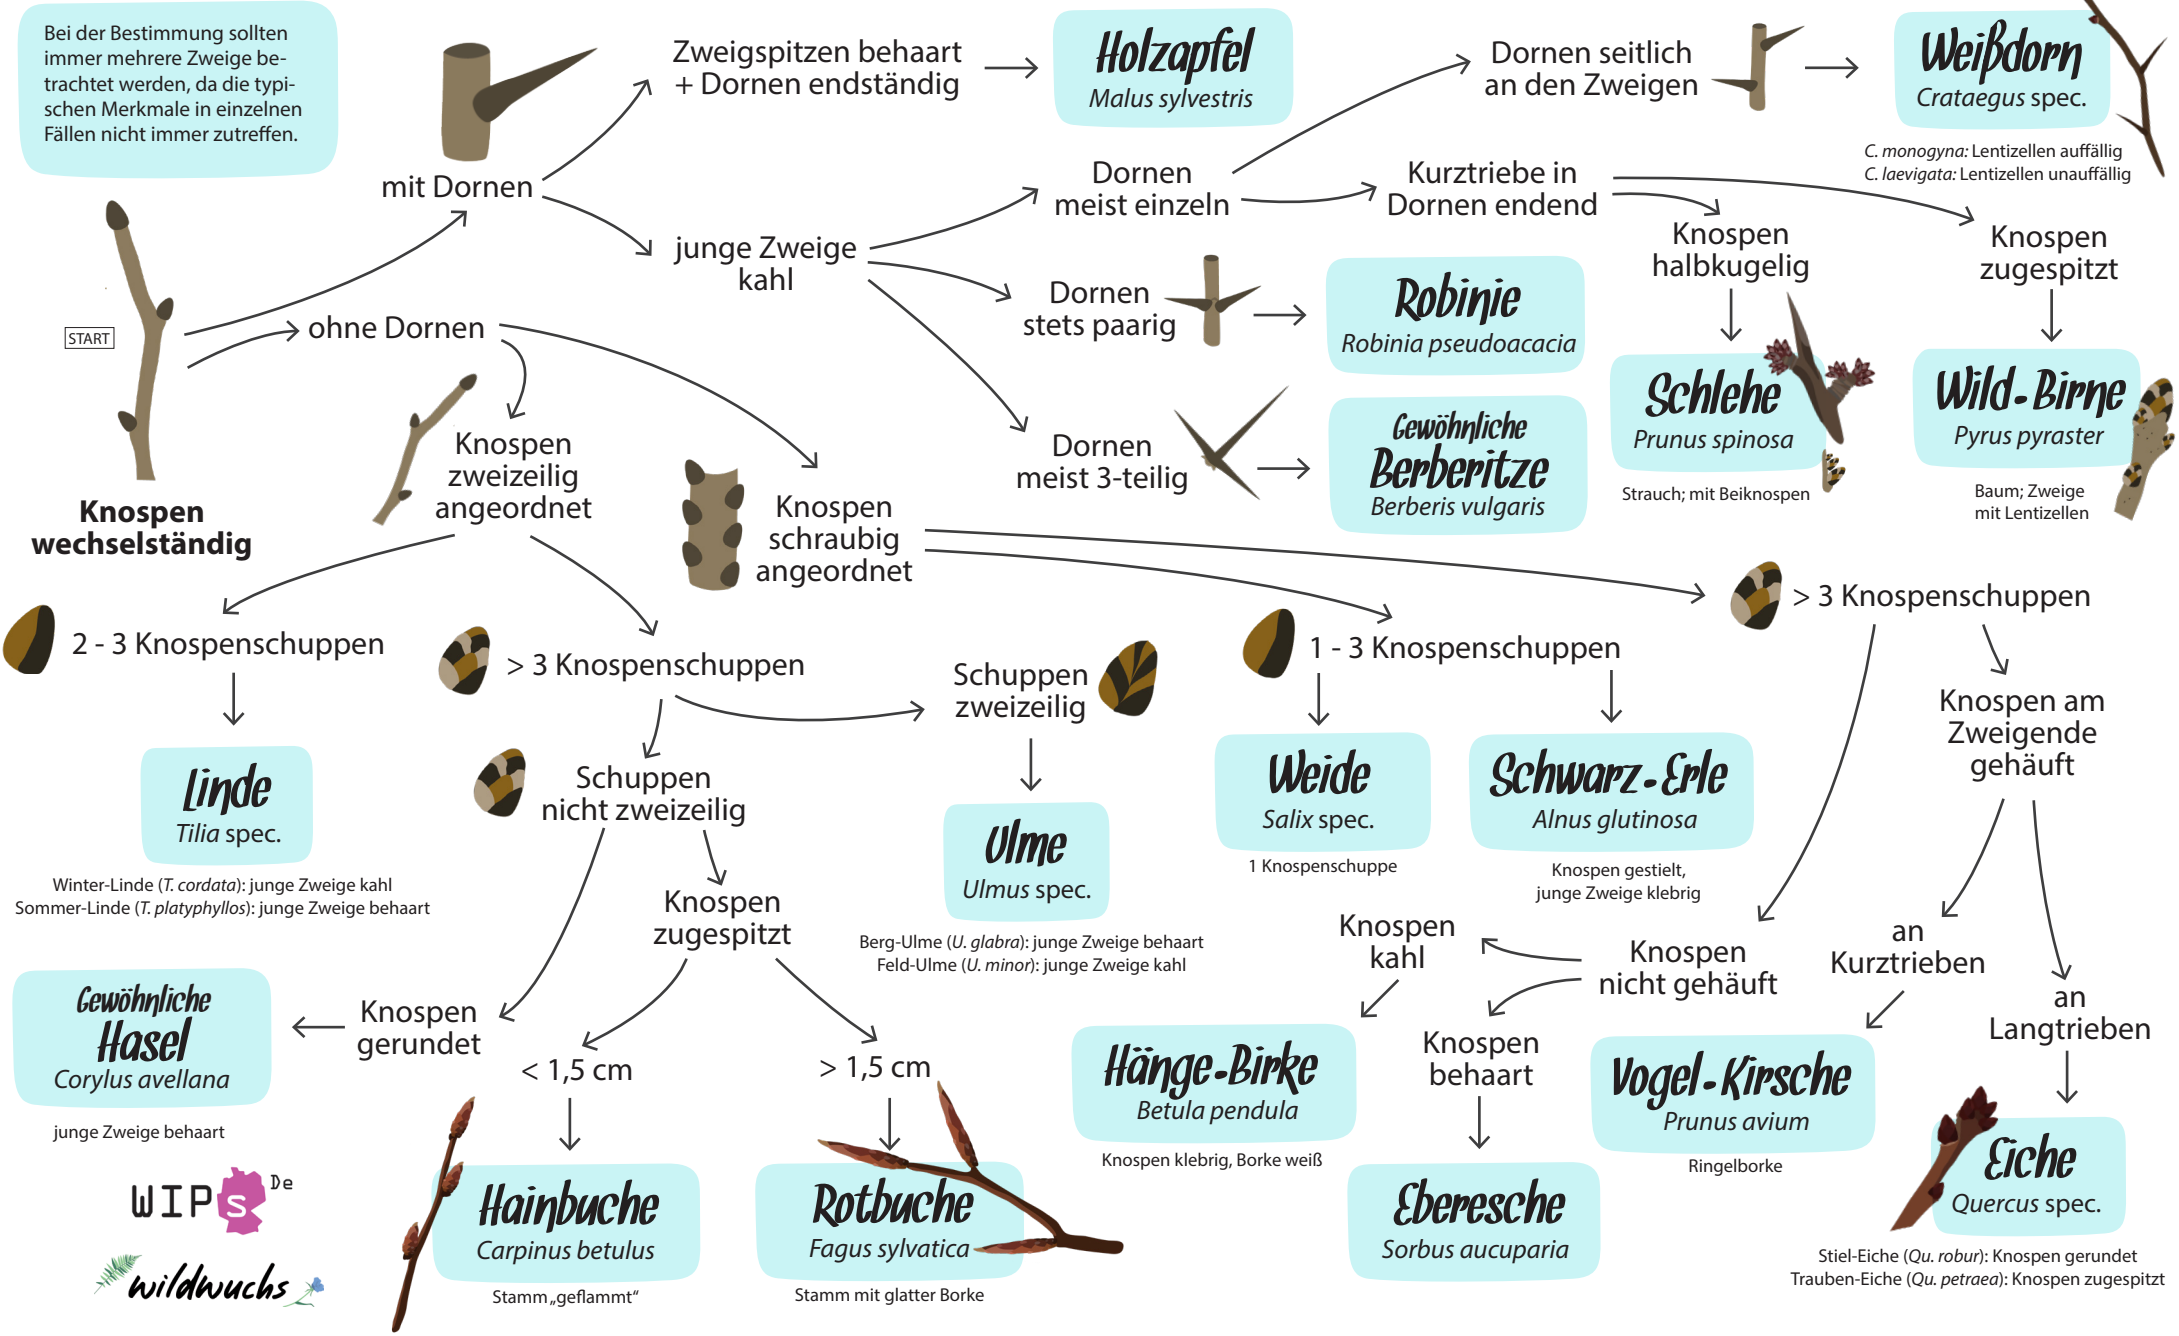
Bei der Bestimmung sollten immer mehrere Zweige betrachtet werden, da die typischen Merkmale in einzelnen Fällen nicht immer zutreffen.

START

Knospen wechselständig

mit Dornen

ohne Dornen

Zweigspitzen behaart + Dornen endständig

Holzapfel
Malus sylvestris

junge Zweige kahl

Dornen meist einzeln

Dornen seitlich an den Zweigen

Weißdorn
Crataegus spec.

C. monogyna: Lentizellen auffällig
C. laevigata: Lentizellen unauffällig

Kurztriebe in Dornen endend

Knospen halbkugelig

Knospen zugespitzt

Dornen stets paarig

Robinie
Robinia pseudoacacia

Schlehe
Prunus spinosa

Strauch; mit Beiknospen

Wild-Birne
Pyrus pyraster

Baum; Zweige mit Lentizellen

Dornen meist 3-teilig

Gewöhnliche Berberitze
Berberis vulgaris

Knospen zweizeilig angeordnet

Knospen schraubig angeordnet

2 - 3 Knospenschuppen

> 3 Knospenschuppen

Linde
Tilia spec.

Winter-Linde (T. cordata): junge Zweige kahl
Sommer-Linde (T. platyphyllos): junge Zweige behaart

Schuppen zweizeilig

Ulme
Ulmus spec.

Berg-Ulme (U. glabra): junge Zweige behaart
Feld-Ulme (U. minor): junge Zweige kahl

Schuppen nicht zweizeilig

Knospen zugespitzt

Knospen gerundet

Gewöhnliche Hasel
Corylus avellana

junge Zweige behaart

< 1,5 cm

> 1,5 cm

Hainbuche
Carpinus betulus

Stamm „geflammt“

Rotbuche
Fagus sylvatica

Stamm mit glatter Borke

1 - 3 Knospenschuppen

Weide
Salix spec.

1 Knospenschuppe

Schwarz-Erle
Alnus glutinosa

Knospen gestielt, junge Zweige klebrig

> 3 Knospenschuppen

Knospen am Zweigende gehäuft

Knospen nicht gehäuft

Knospen kahl

Knospen behaart

Hänge-Birke
Betula pendula

Knospen klebrig, Borke weiß

Eberesche
Sorbus aucuparia

an Kurztrieben

an Langtrieben

Vogel-Kirsche
Prunus avium

Ringelborke

Eiche
Quercus spec.

Stiel-Eiche (Qu. robur): Knospen gerundet
Trauben-Eiche (Qu. petraea): Knospen zugespitzt

WIPs De

wildwuchs